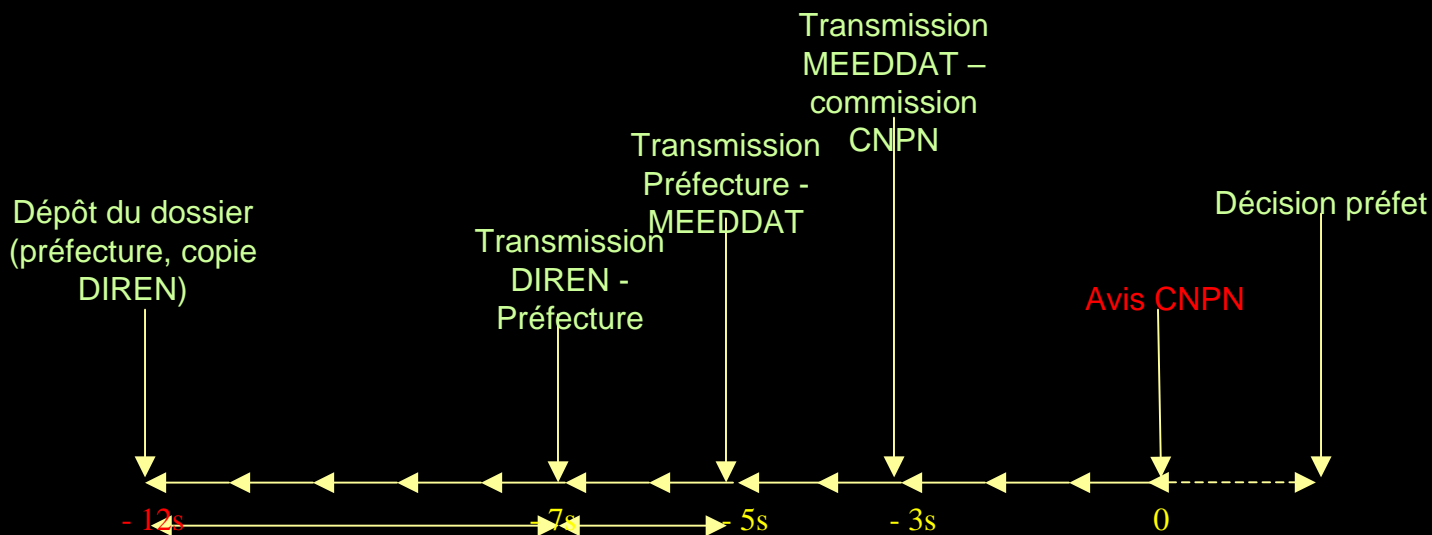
Transmission MEEDDAT – commission CNPN

Transmission Préfecture - MEEDDAT

Dépôt du dossier (préfecture, copie DIREN)

Transmission DIREN - Préfecture

Décision préfet

Avis CNPN

- 12s

- 7s

- 5s

- 3s

0